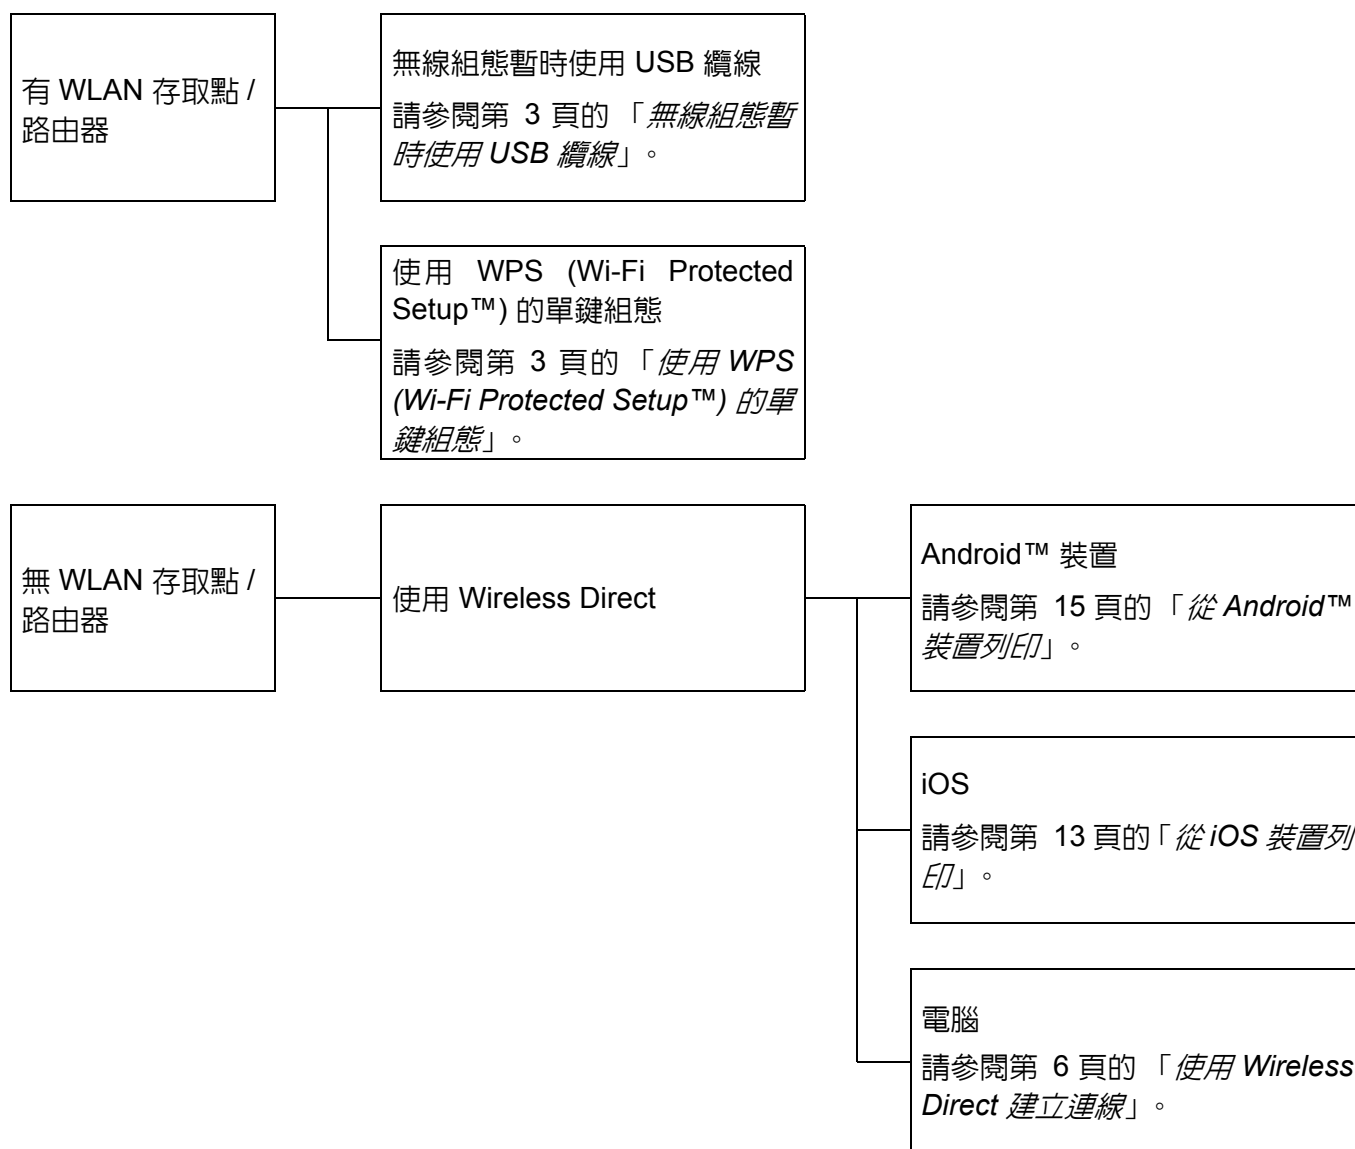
有 WLAN 存取點 / 路由器

無線組態暫時使用 USB 纜線

請參閱第 3 頁的 「無線組態暫時使用 USB 纜線」。

使用 WPS (Wi-Fi Protected Setup™) 的單鍵組態

請參閱第 3 頁的 「使用 WPS (Wi-Fi Protected Setup™) 的單鍵組態」。

無 WLAN 存取點 / 路由器

使用 Wireless Direct

Android™ 裝置

請參閱第 15 頁的 「從 Android™ 裝置列印」。

iOS

請參閱第 13 頁的「從 iOS 裝置列印」。

電腦

請參閱第 6 頁的 「使用 Wireless Direct 建立連線」。